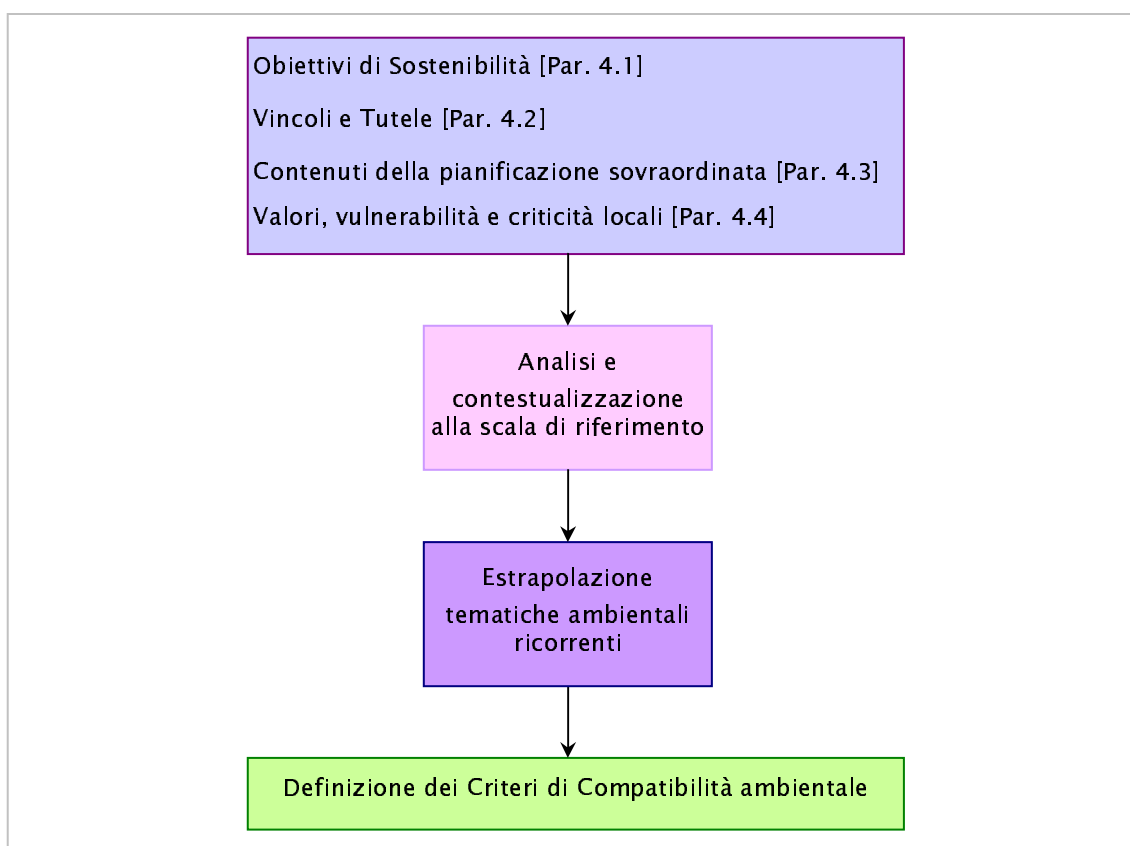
Obiettivi di Sostenibilità [Par. 4.1]

Vincoli e Tutele [Par. 4.2]

Contenuti della pianificazione sovraordinata [Par. 4.3]

Valori, vulnerabilità e criticità locali [Par. 4.4]

Analisi e contestualizzazione alla scala di riferimento

Estrapolazione tematiche ambientali ricorrenti

Definizione dei Criteri di Compatibilità ambientale